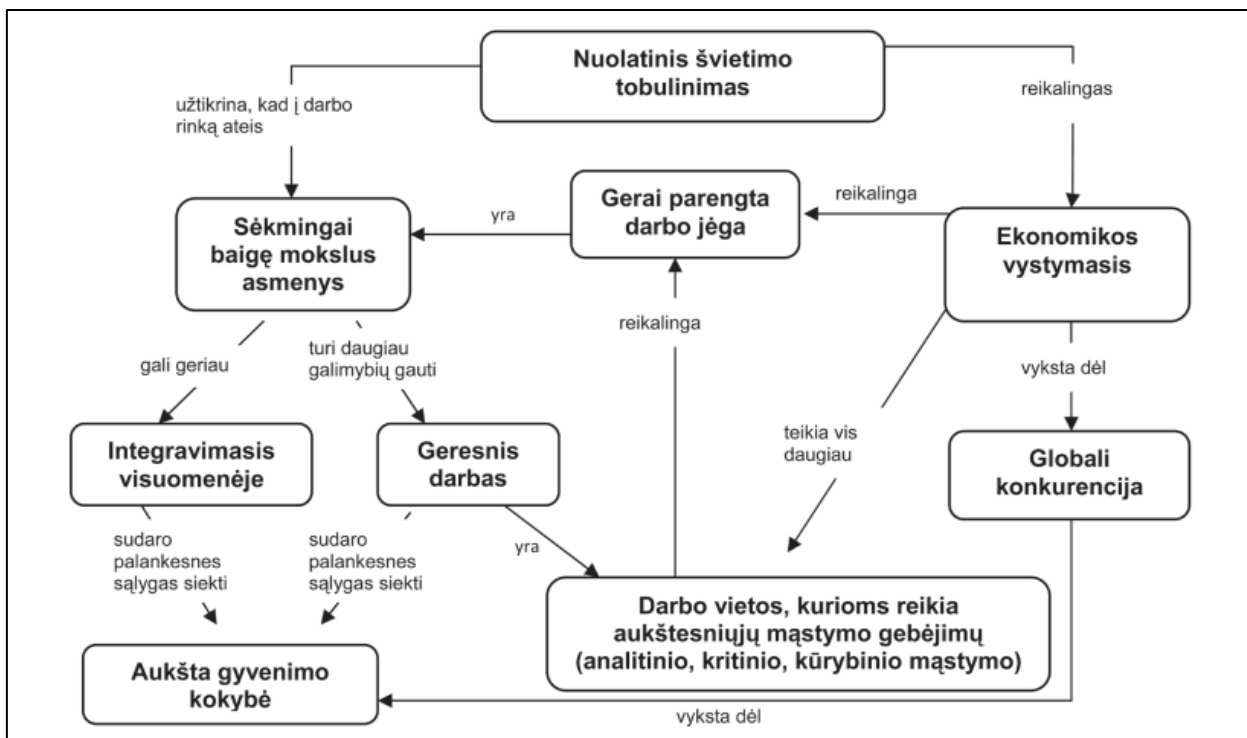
Nuolatinis švietimo tobulinimas

užtikrina, kad į darbo rinką ateis

reikalingas

Gerai parengta darbo jėga

reikalinga

yra

Sėkmingai baigę mokslus asmenys

Ekonomikos vystymasis

reikalinga

gali geriau

turi daugiau galimybių gauti

vyksta dėl

teikia vis daugiau

Integravimasis visuomenėje

Geresnis darbas

Globali konkurencija

sudaro palankesnes sąlygas siekti

sudaro palankesnes sąlygas siekti

yra

Darbo vietos, kurioms reikia aukštesniųjų mąstymo gebėjimų (analitinio, kritinio, kūrybinio mąstymo)

Aukšta gyvenimo kokybė

vyksta dėl